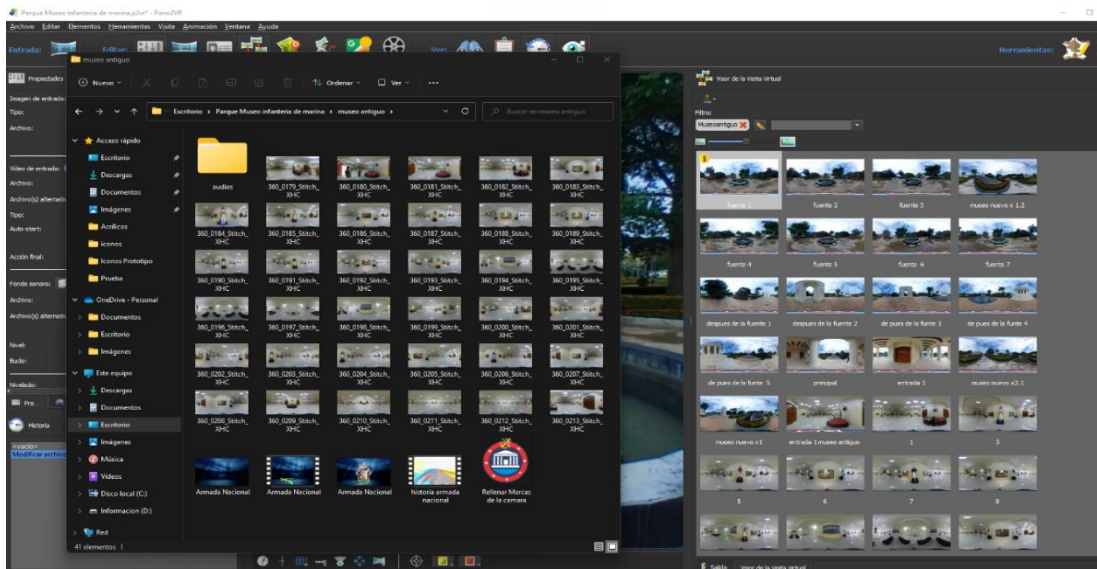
Parque Museo infantería de marina.p2vr* - Pano2VR

Archivo Editar Elementos Herramientas Visita Animación Ventana Ayuda

Entrada: Editar: Ver: Herramientas:

Propiedades

Imagen de entrada:
Tipo:
Archivo:

Vídeo de entrada:
Archivo:
Archivo(s) alternativo(s):
Tipo:
Auto-start:

Acción final:

Fondo sonoro:
Archivo:
Archivo(s) alternativo(s):

Nivel:
Bucle:

Nivelado:

Pro...

Historia

<vacío>
Modificar archivo

museo antiguo

Nuevo Ordenar Ver ...

Escritorio › Parque Museo infantería de marina › museo antiguo ›

Buscar en museo antiguo

Acceso rápido
Escritorio
Descargas
Documentos
Imágenes
Acrílicos
Iconos
Iconos Prototipo
Prueba
OneDrive - Personal
Documentos
Escritorio
Imágenes
Este equipo
Descargas
Documentos
Escritorio
Imágenes
Música
Videos
Disco local (C:)
Informacion (D:)
Red

audios
360_0179_Stitch_XHC
360_0180_Stitch_XHC
360_0181_Stitch_XHC
360_0182_Stitch_XHC
360_0183_Stitch_XHC
360_0184_Stitch_XHC
360_0185_Stitch_XHC
360_0186_Stitch_XHC
360_0187_Stitch_XHC
360_0188_Stitch_XHC
360_0189_Stitch_XHC
360_0190_Stitch_XHC
360_0191_Stitch_XHC
360_0192_Stitch_XHC
360_0193_Stitch_XHC
360_0194_Stitch_XHC
360_0195_Stitch_XHC
360_0196_Stitch_XHC
360_0197_Stitch_XHC
360_0198_Stitch_XHC
360_0199_Stitch_XHC
360_0200_Stitch_XHC
360_0201_Stitch_XHC
360_0202_Stitch_XHC
360_0203_Stitch_XHC
360_0204_Stitch_XHC
360_0205_Stitch_XHC
360_0206_Stitch_XHC
360_0207_Stitch_XHC
360_0208_Stitch_XHC
360_0209_Stitch_XHC
360_0210_Stitch_XHC
360_0211_Stitch_XHC
360_0212_Stitch_XHC
360_0213_Stitch_XHC
Armada Nacional
Armada Nacional
Armada Nacional
historia armada nacional
Rellenar Marcas de la camara

41 elementos

Visor de la Visita Virtual

Filtro:
Museoantiguo

fuente 1
fuente 2
fuente 3
museo nuevo x 1.2
fuente 4
fuente 5
fuente 6
fuente 7
despues de la fuente 1
despues de la fuente 2
de pues de la funte 3
de pues de la funte 4
de pues de la funte 5
principal
entrada 1
museo nuevo x2.1
museo nuevo x1
entrada 1 museo antiguo
1
3
5
6
7
8

Salida
Visor de la Visita Virtual